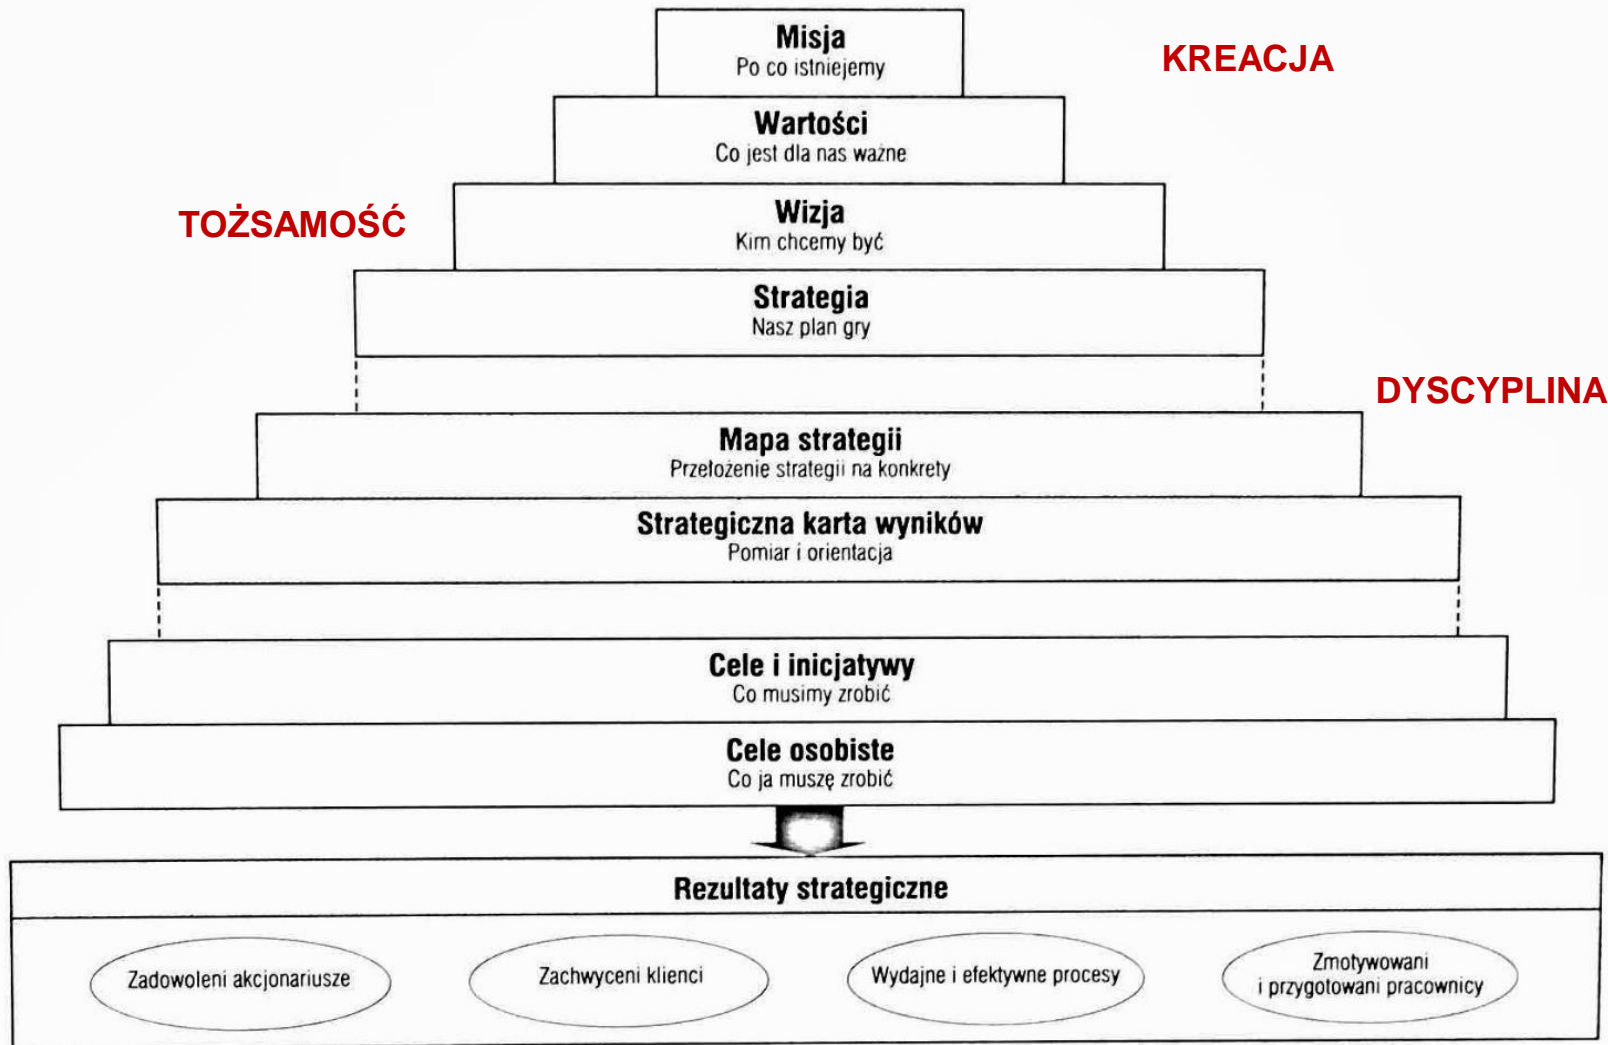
Misja
Po co istniejemy

KREACJA

Wartości
Co jest dla nas ważne

TOŻSAMOŚĆ

Wizja
Kim chcemy być

Strategia
Nasz plan gry

DYSCYPLINA

Mapa strategii
Przełożenie strategii na konkrety

Strategiczna karta wyników
Pomiar i orientacja

Cele i inicjatywy
Co musimy zrobić

Cele osobiste
Co ja muszę zrobić

Rezultaty strategiczne

Zadowoleni akcjonariusze

Zachwyceni klienci

Wydajne i efektywne procesy

Zmotywowani i przygotowani pracownicy